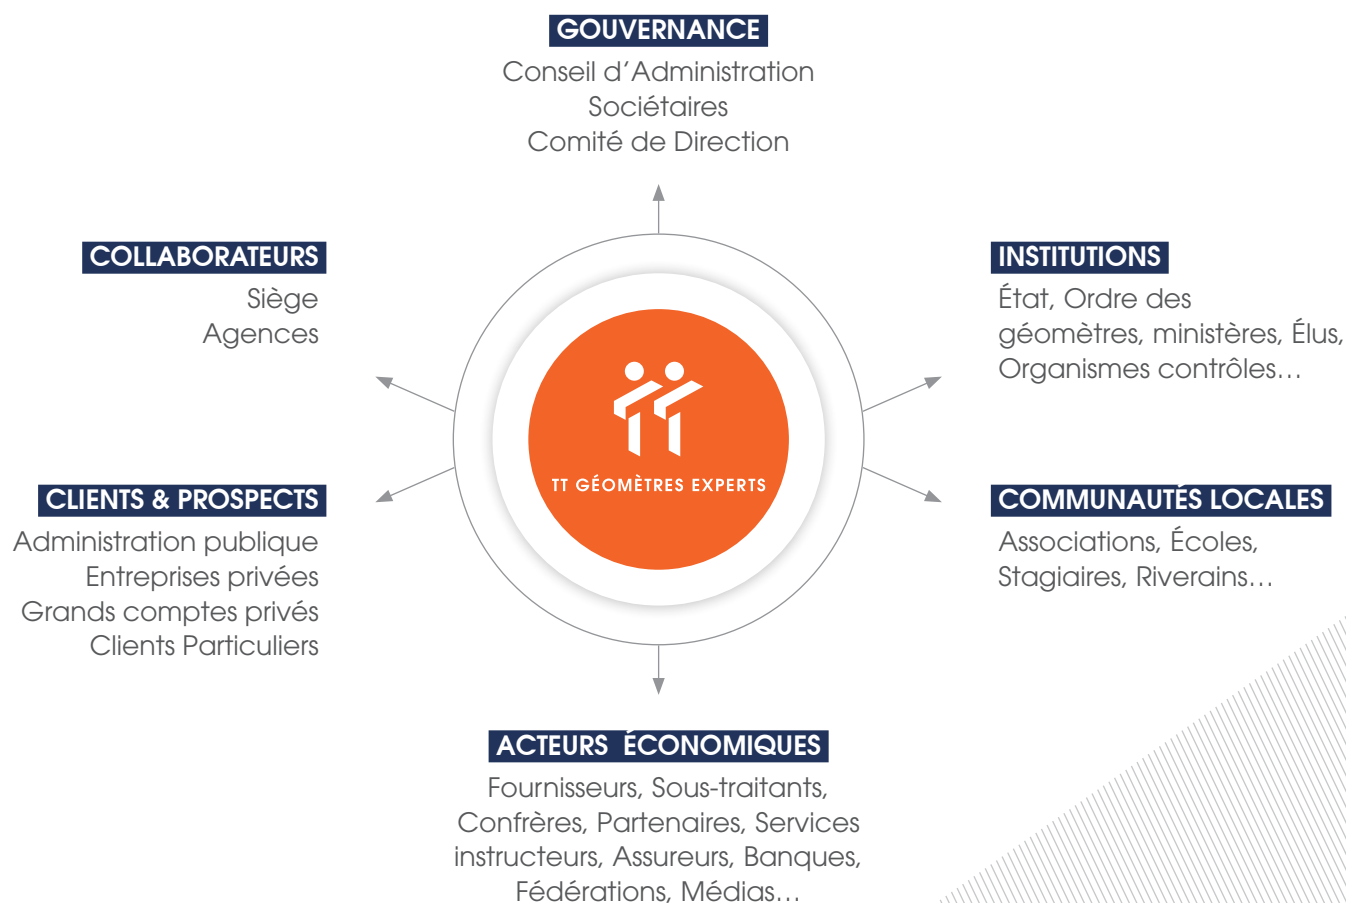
GOUVERNANCE
Conseil d'Administration
Sociétaires
Comité de Direction

COLLABORATEURS
Siège
Agences

INSTITUTIONS
État, Ordre des géomètres, ministères, Élus, Organismes contrôles…

TT GÉOMÈTRES EXPERTS

CLIENTS & PROSPECTS
Administration publique
Entreprises privées
Grands comptes privés
Clients Particuliers

COMMUNAUTÉS LOCALES
Associations, Écoles, Stagiaires, Riverains…

ACTEURS ÉCONOMIQUES
Fournisseurs, Sous-traitants, Confrères, Partenaires, Services instructeurs, Assureurs, Banques, Fédérations, Médias…